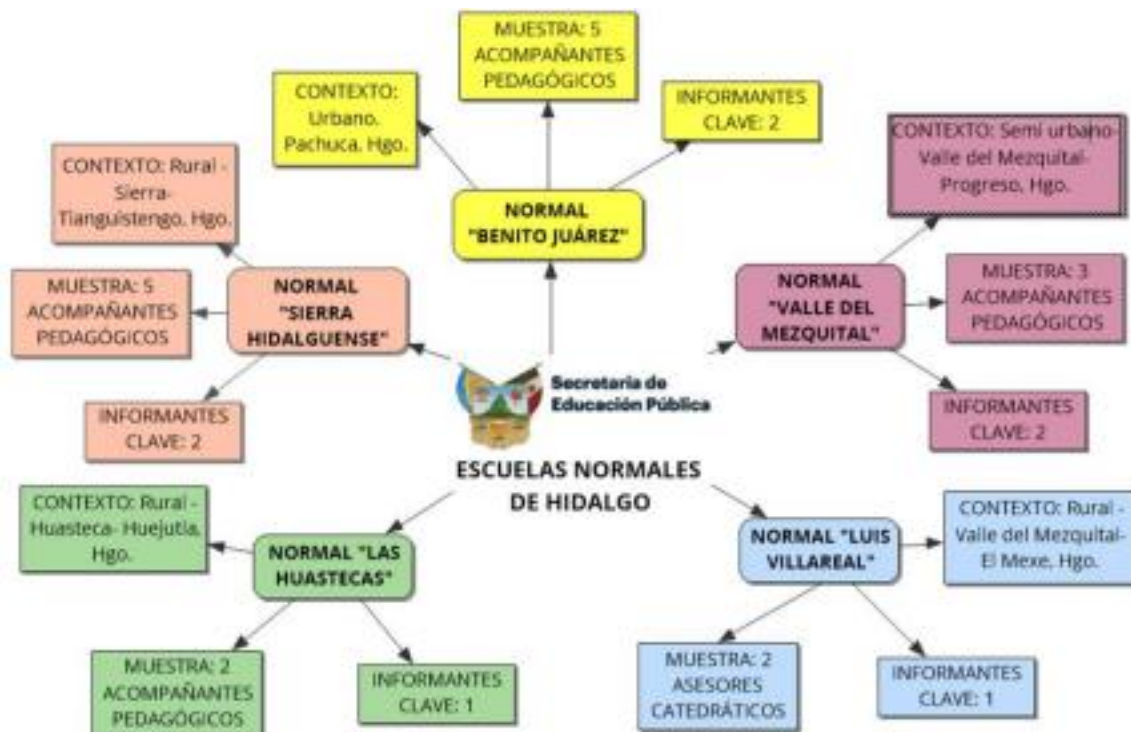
MUESTRA: 5 ACOMPAÑANTES PEDAGÓGICOS

CONTEXTO: Urbano. Pachuca. Hgo.

INFORMANTES CLAVE: 2

NORMAL "BENITO JUÁREZ"

CONTEXTO: Semi urbano-Valle del Mezquital-Progreso, Hgo.

CONTEXTO: Rural - Sierra-Tianguistengo. Hgo.

NORMAL "SIERRA HIDALGUENSE"

MUESTRA: 5 ACOMPAÑANTES PEDAGÓGICOS

INFORMANTES CLAVE: 2

NORMAL "VALLE DEL MEZQUITAL"

MUESTRA: 3 ACOMPAÑANTES PEDAGÓGICOS

INFORMANTES CLAVE: 2

Secretaría de Educación Pública

ESCUELAS NORMALES DE HIDALGO

CONTEXTO: Rural - Huasteca- Huejutla, Hgo.

NORMAL "LAS HUASTECAS"

MUESTRA: 2 ACOMPAÑANTES PEDAGÓGICOS

INFORMANTES CLAVE: 1

NORMAL "LUIS VILLAREAL"

CONTEXTO: Rural - Valle del Mezquital-El Mexe, Hgo.

MUESTRA: 2 ASESORES CATEDRÁTICOS

INFORMANTES CLAVE: 1